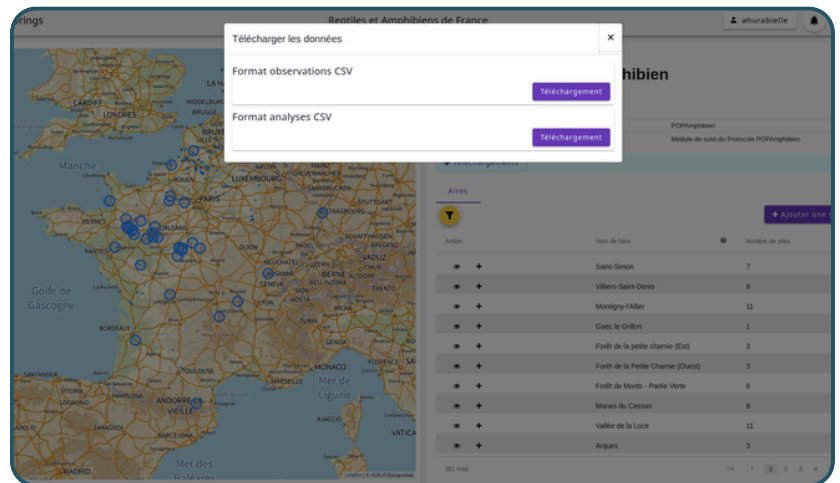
rings

Reptiles et Amphibiens de France

ahurabielle

Télécharger les données

×

Format observations CSV

Téléchargement

Format analyses CSV

Téléchargement

hibien

POPAmphibien

Module de suivi du Protocole POPAmphibien

Téléchargements

Aires

+ Ajouter une

| Action | Nom de l'aire | Nombre de sites |
|---|---|---|
| + | Saint-Simon | 7 |
| + | Villiers-Saint-Denis | 6 |
| + | Montigny-l'Allier | 11 |
| + | Gaec le Grillon | 1 |
| + | Forêt de la petite charnie (Est) | 3 |
| + | Forêt de la Petite Charnie (Ouest) | 3 |
| + | Forêt de Monts - Parée Verte | 6 |
| + | Marais du Cassan | 8 |
| + | Vallée de la Luce | 11 |
| + | Arques | 3 |

281 total

1 2 3 4

CARDIFF LONDRES Manche RENNES NANTES Golfe de Gascogne BORDEAUX ORLÉANS PARIS DIJON LUXEMBOURG STRASBOURG STUTTGART BERNE VADUZ GENEVA TORINO MONACO TOULOUSE MARSEILLE Mer de Ligurie ANDORRA LA VELLA SANTANDER PAMPLONA ZARAGOZA MADRID Mer des Baléares AJACCIO VATICA

Leaflet | © IGN-F/Geoportail